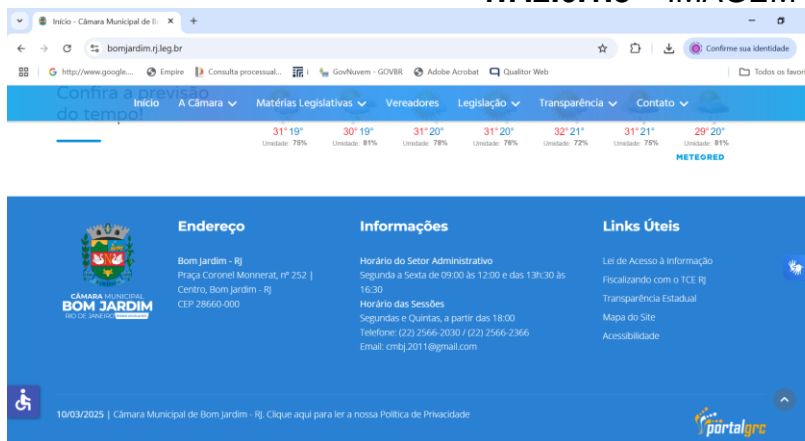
Início - Câmara Municipal de Bo ×  +

bomjardim.rj.leg.br

Confirme sua identidade

http://www.google... Empire Consulta processual... GovNuvem - GOVBR Adobe Acrobat Qualitor Web Todos os favori

Confira a previsão do tempo!

Início A Câmara Matérias Legislativas Vereadores Legislação Transparência Contato

| 31° 19° | 30° 19° | 31° 20° | 31° 20° | 32° 21° | 31° 21° | 29° 20° |
|---|---|---|---|---|---|---|
| Umidade: 75% | Umidade: 81% | Umidade: 78% | Umidade: 76% | Umidade: 72% | Umidade: 75% | Umidade: 81% |

METEORED

CÂMARA MUNICIPAL BOM JARDIM RIO DE JANEIRO

Endereço

Bom Jardim - RJ
Praça Coronel Monnerat, nº 252 | Centro, Bom Jardim - RJ
CEP 28660-000

Informações

Horário do Setor Administrativo
Segunda a Sexta de 09:00 às 12:00 e das 13h:30 às 16:30
Horário das Sessões
Segundas e Quintas, a partir das 18:00
Telefone: (22) 2566-2030 / (22) 2566-2366
Email: cmbj.2011@gmail.com

Links Úteis

Lei de Acesso à Informação
Fiscalizando com o TCE RJ
Transparência Estadual
Mapa do Site
Acessibilidade

10/03/2025 | Câmara Municipal de Bom Jardim - RJ. Clique aqui para ler a nossa Política de Privacidade

portalgrc